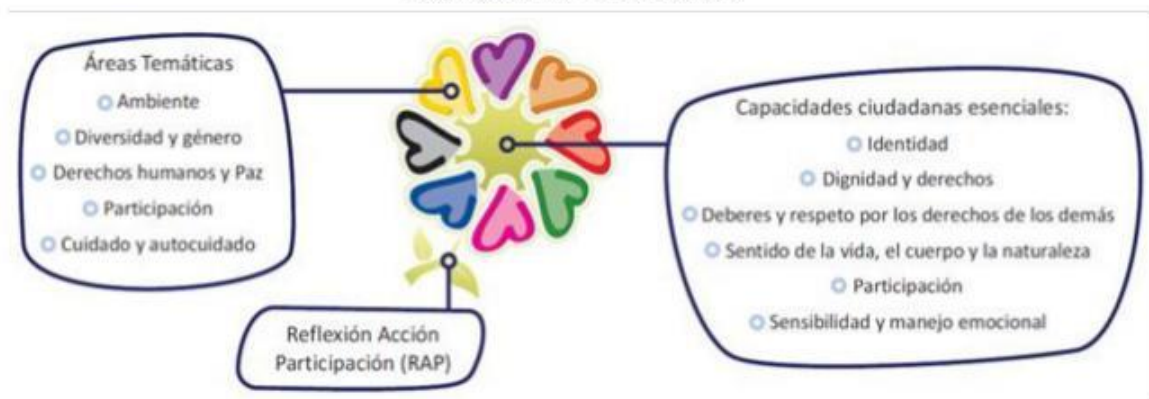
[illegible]

Áreas Temáticas
Ambiente
Diversidad y género
Derechos humanos y Paz
Participación
Cuidado y autocuidado

Capacidades ciudadanas esenciales:
Identidad
Dignidad y derechos
Deberes y respeto por los derechos de los demás
Sentido de la vida, el cuerpo y la naturaleza
Participación
Sensibilidad y manejo emocional

Reflexión Acción Participación (RAP)